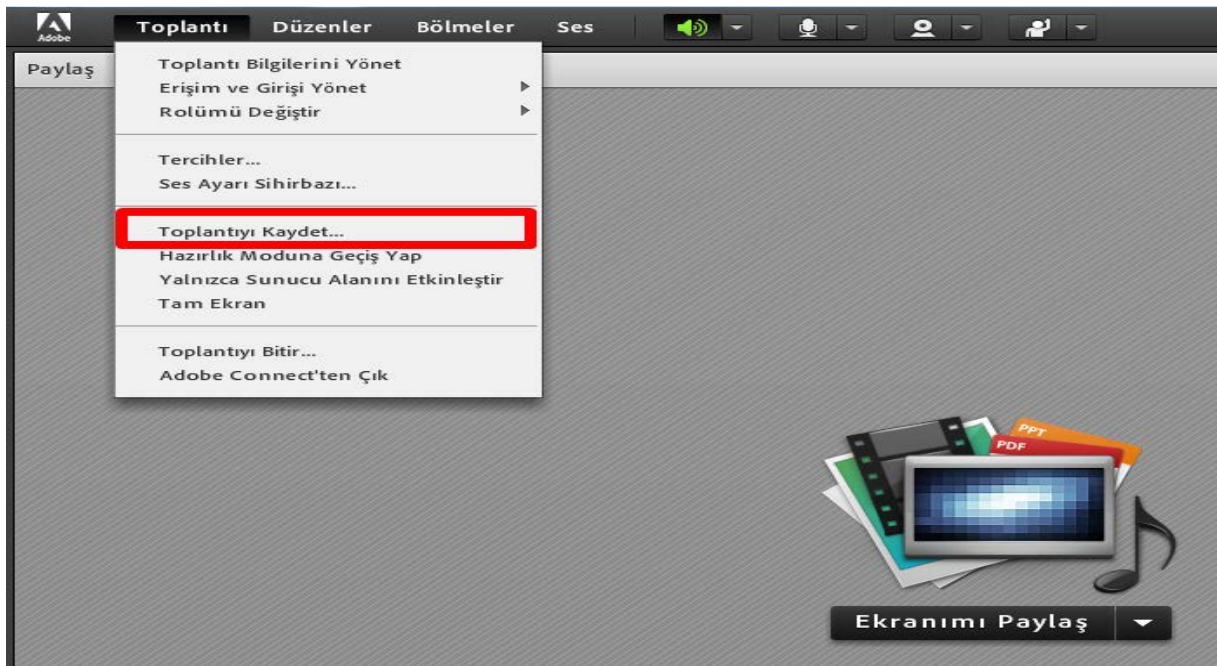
Adobe
Toplantı Düzenler Bölmeler Ses

Paylaş

Toplantı Bilgilerini Yönet
Erişim ve Girişi Yönet
Rolümü Değiştir

Tercihler...
Ses Ayarı Sihirbazı...

Toplantıyı Kaydet...
Hazırlık Moduna Geçiş Yap
Yalnızca Sunucu Alanını Etkinleştir
Tam Ekran

Toplantıyı Bitir...
Adobe Connect'ten Çık

PPT
PDF

Ekranımı Paylaş